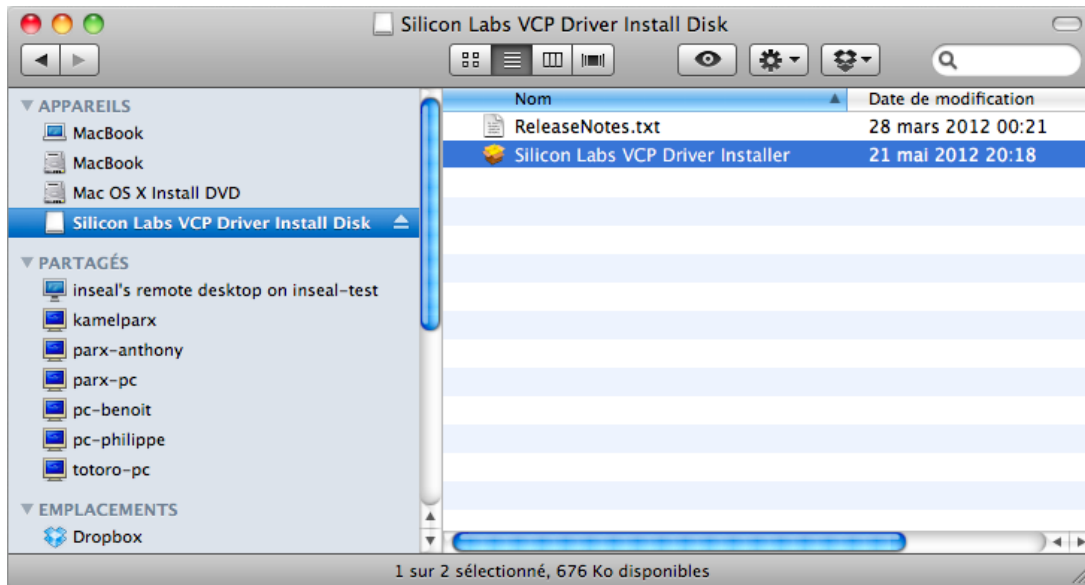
Silicon Labs VCP Driver Install Disk

▼ APPAREILS
MacBook
MacBook
Mac OS X Install DVD
Silicon Labs VCP Driver Install Disk
▼ PARTAGÉS
inseal's remote desktop on inseal-test
kamelparx
parx-anthony
parx-pc
pc-benoit
pc-philippe
totoro-pc
▼ EMPLACEMENTS
Dropbox

| Nom | Date de modification |
|---|---|
| ReleaseNotes.txt | 28 mars 2012 00:21 |
| Silicon Labs VCP Driver Installer | 21 mai 2012 20:18 |

1 sur 2 sélectionné, 676 Ko disponibles